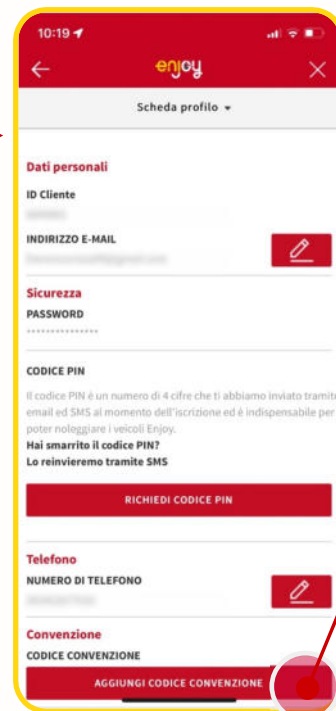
10:19

enjoy

Scheda profilo

Dati personali

ID Cliente

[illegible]

INDIRIZZO E-MAIL

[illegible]

Sicurezza

PASSWORD

•••••••••••••••

CODICE PIN

Il codice PIN è un numero di 4 cifre che ti abbiamo inviato tramite email ed SMS al momento dell'iscrizione ed è indispensabile per poter noleggiare i veicoli Enjoy.

Hai smarrito il codice PIN?
Lo reinvieremo tramite SMS

RICHIEDI CODICE PIN

Telefono

NUMERO DI TELEFONO

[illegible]

Convenzione

CODICE CONVENZIONE

AGGIUNGI CODICE CONVENZIONE